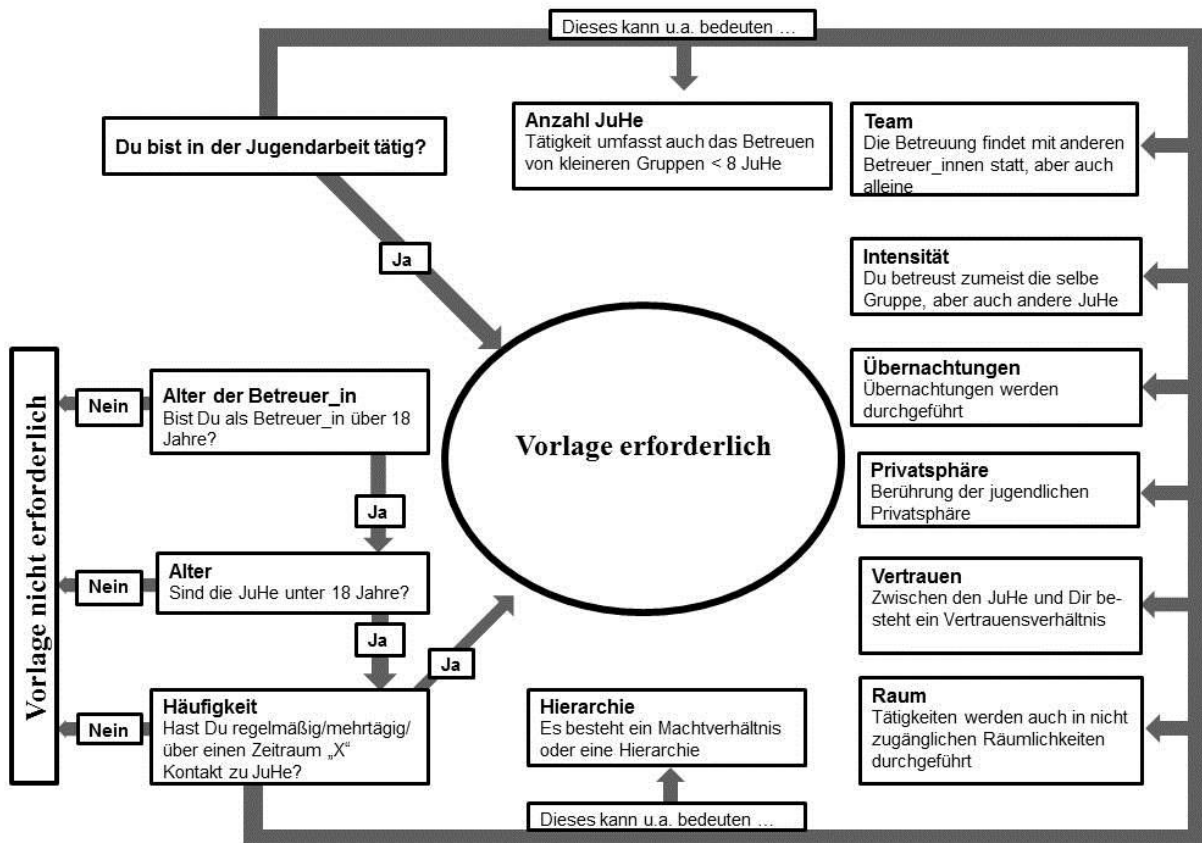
Dieses kann u.a. bedeuten ...

Du bist in der Jugendarbeit tätig?

Anzahl JuHe
Tätigkeit umfasst auch das Betreuen von kleineren Gruppen < 8 JuHe

Team
Die Betreuung findet mit anderen Betreuer_innen statt, aber auch alleine

Ja

Intensität
Du betreust zumeist die selbe Gruppe, aber auch andere JuHe

Vorlage nicht erforderlich

Nein

Alter der Betreuer_in
Bist Du als Betreuer_in über 18 Jahre?

Vorlage erforderlich

Übernachtungen
Übernachtungen werden durchgeführt

Privatsphäre
Berührung der jugendlichen Privatsphäre

Ja

Nein

Alter
Sind die JuHe unter 18 Jahre?

Vertrauen
Zwischen den JuHe und Dir besteht ein Vertrauensverhältnis

Ja

Ja

Nein

Häufigkeit
Hast Du regelmäßig/mehrtägig/ über einen Zeitraum „X" Kontakt zu JuHe?

Hierarchie
Es besteht ein Machtverhältnis oder eine Hierarchie

Raum
Tätigkeiten werden auch in nicht zugänglichen Räumlichkeiten durchgeführt

Dieses kann u.a. bedeuten ...